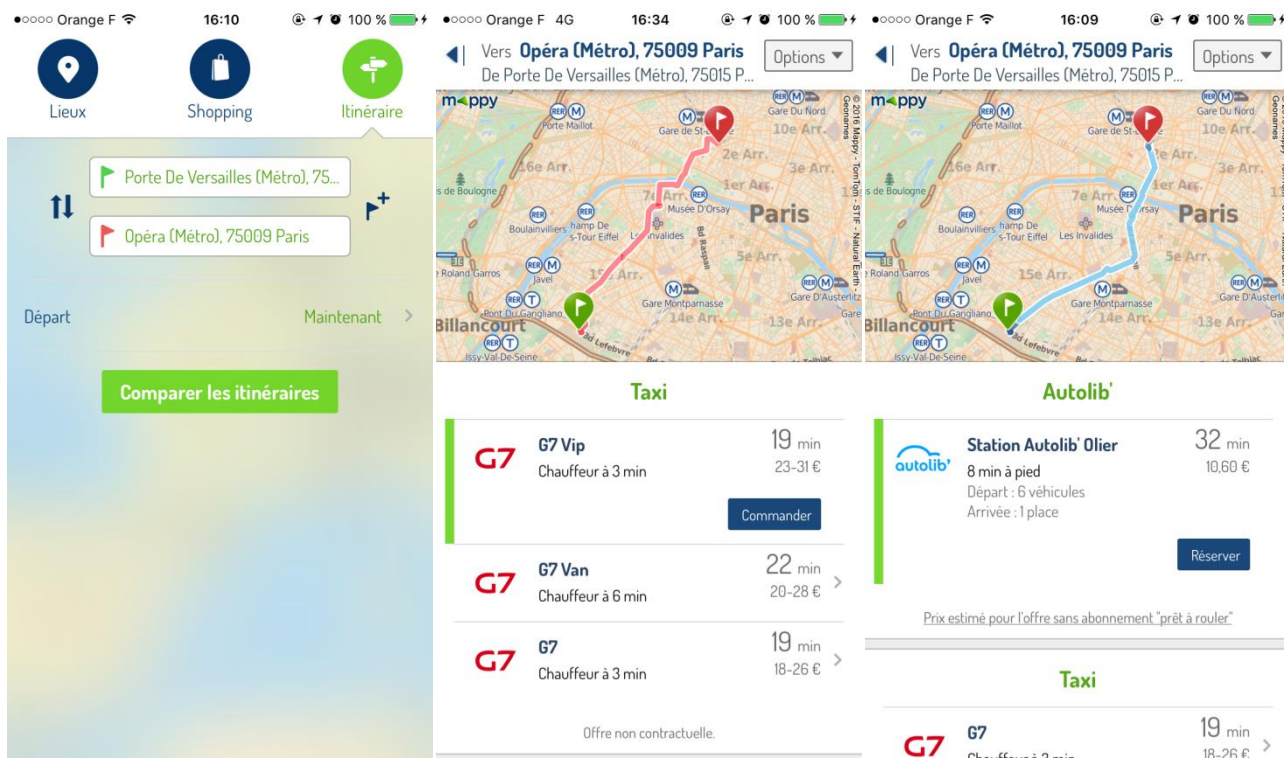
●○○○○ Orange F 16:10 100 %

Lieux Shopping Itinéraire

Porte De Versailles (Métro), 75...

Opéra (Métro), 75009 Paris

Départ Maintenant >

Comparer les itinéraires

●○○○○ Orange F 4G 16:34 100 %

Vers Opéra (Métro), 75009 Paris
De Porte De Versailles (Métro), 75015 P...

Options

mappy

Porte Maillot
Gare de St-Lazare
Gare Du Nord
10e Arr.
2e Arr.
3e Arr.
16e Arr.
s de Boulogne
7e Arr.
1er Arr.
Musée D'Orsay
Paris
Boulainvilliers
Champ De Mars-Tour Eiffel
Les Invalides
Bd Raspail
5e Arr.
Roland Garros
Javel
15e Arr.
Gare Montparnasse
Gare D'Austerlitz
Pont Du Garigliano
14e Arr.
13e Arr.
Billancourt
Bd Lefebvre
Issy-Val-De-Seine
© 2016 Mappy - TomTom - STIF - Natural Earth - Geonames

Taxi

G7 G7 Vip
Chauffeur à 3 min
19 min
23-31 €
Commander

G7 G7 Van
Chauffeur à 6 min
22 min
20-28 €

G7 G7
Chauffeur à 3 min
19 min
18-26 €

Offre non contractuelle.

●○○○○ Orange F 16:09 100 %

Vers Opéra (Métro), 75009 Paris
De Porte De Versailles (Métro), 75015 P...

Options

Autolib'

autolib' Station Autolib' Olier
8 min à pied
Départ : 6 véhicules
Arrivée : 1 place
32 min
10,60 €
Réserver

Prix estimé pour l'offre sans abonnement "prêt à rouler"

Taxi

G7 G7
Chauffeur à 3 min
19 min
18-26 €